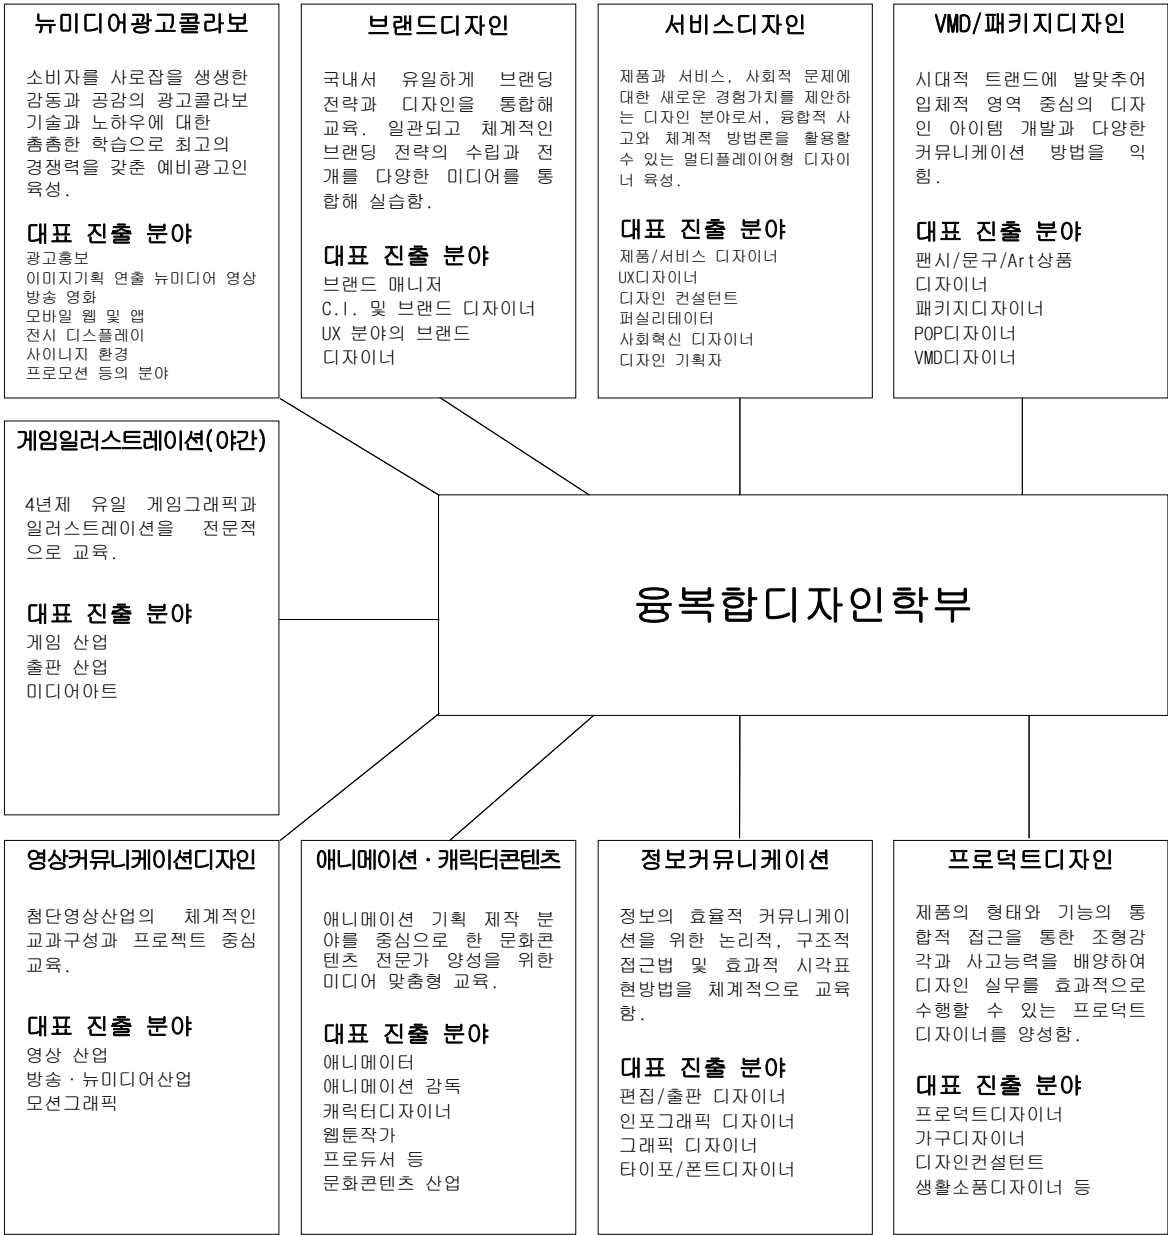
뉴미디어광고콜라보

소비자를 사로잡을 생생한 감동과 공감의 광고콜라보 기술과 노하우에 대한 촘촘한 학습으로 최고의 경쟁력을 갖춘 예비광고인 육성.

대표 진출 분야
광고홍보
이미지기획 연출 뉴미디어 영상
방송 영화
모바일 웹 및 앱
전시 디스플레이
사이니지 환경
프로모션 등의 분야

브랜드디자인

국내서 유일하게 브랜딩 전략과 디자인을 통합해 교육. 일관되고 체계적인 브랜딩 전략의 수립과 전개를 다양한 미디어를 통합해 실습함.

대표 진출 분야
브랜드 매니저
C.I. 및 브랜드 디자이너
UX 분야의 브랜드 디자이너

서비스디자인

제품과 서비스, 사회적 문제에 대한 새로운 경험가치를 제안하는 디자인 분야로서, 융합적 사고와 체계적 방법론을 활용할 수 있는 멀티플레이어형 디자이너 육성.

대표 진출 분야
제품/서비스 디자이너
UX디자이너
디자인 컨설턴트
퍼실리테이터
사회혁신 디자이너
디자인 기획자

VMD/패키지디자인

시대적 트랜드에 발맞추어 입체적 영역 중심의 디자인 아이템 개발과 다양한 커뮤니케이션 방법을 익힘.

대표 진출 분야
팬시/문구/Art상품 디자이너
패키지디자이너
POP디자이너
VMD디자이너

게임일러스트레이션(야간)

4년제 유일 게임그래픽과 일러스트레이션을 전문적으로 교육.

대표 진출 분야
게임 산업
출판 산업
미디어아트

융복합디자인학부

영상커뮤니케이션디자인

첨단영상산업의 체계적인 교과구성과 프로젝트 중심 교육.

대표 진출 분야
영상 산업
방송 · 뉴미디어산업
모션그래픽

애니메이션 · 캐릭터콘텐츠

애니메이션 기획 제작 분야를 중심으로 한 문화콘텐츠 전문가 양성을 위한 미디어 맞춤형 교육.

대표 진출 분야
애니메이터
애니메이션 감독
캐릭터디자이너
웹툰작가
프로듀서 등
문화콘텐츠 산업

정보커뮤니케이션

정보의 효율적 커뮤니케이션을 위한 논리적, 구조적 접근법 및 효과적 시각표현방법을 체계적으로 교육함.

대표 진출 분야
편집/출판 디자이너
인포그래픽 디자이너
그래픽 디자이너
타이포/폰트디자이너

프로덕트디자인

제품의 형태와 기능의 통합적 접근을 통한 조형감각과 사고능력을 배양하여 디자인 실무를 효과적으로 수행할 수 있는 프로덕트 디자이너를 양성함.

대표 진출 분야
프로덕트디자이너
가구디자이너
디자인컨설턴트
생활소품디자이너 등